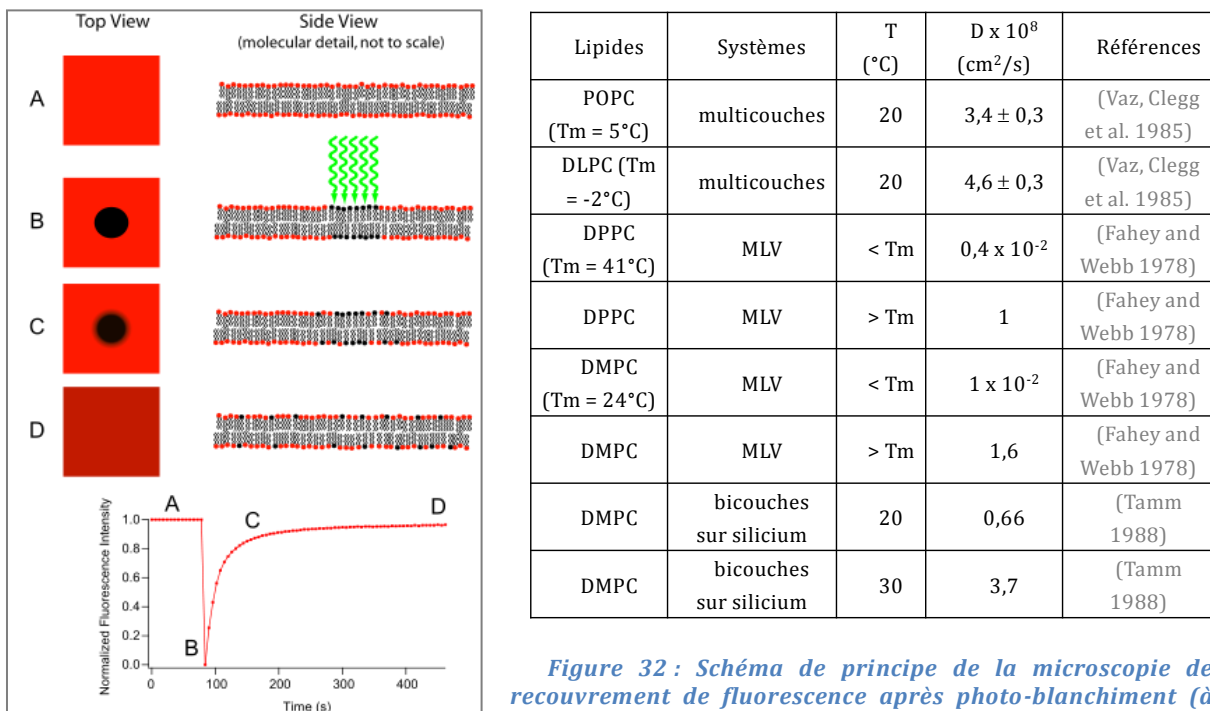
Top View

Side View
(molecular detail, not to scale)

A

B

C

D

A

C

D

B

Normalized Fluorescence Intensity

1.0
0.8
0.6
0.4
0.2
0.0

0
100
200
300
400

Time (s)

| Lipides | Systèmes | T (°C) | D x $10^8$ (cm$^2$/s) | Références |
|---|---|---|---|---|
| POPC (Tm = 5°C) | multicouches | 20 | $3,4 \pm 0,3$ | (Vaz, Clegg et al. 1985) |
| DLPC (Tm = -2°C) | multicouches | 20 | $4,6 \pm 0,3$ | (Vaz, Clegg et al. 1985) |
| DPPC (Tm = 41°C) | MLV | < Tm | 0,4 x $10^{-2}$ | (Fahey and Webb 1978) |
| DPPC | MLV | > Tm | 1 | (Fahey and Webb 1978) |
| DMPC (Tm = 24°C) | MLV | < Tm | 1 x $10^{-2}$ | (Fahey and Webb 1978) |
| DMPC | MLV | > Tm | 1,6 | (Fahey and Webb 1978) |
| DMPC | bicouches sur silicium | 20 | 0,66 | (Tamm 1988) |
| DMPC | bicouches sur silicium | 30 | 3,7 | (Tamm 1988) |

Figure 32 : Schéma de principe de la microscopie de recouvrement de fluorescence après photo-blanchiment (à